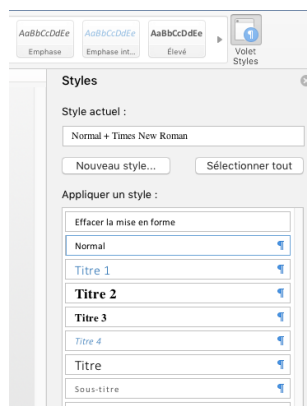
AaBbCcDdEe
Emphase

AaBbCcDdEe
Emphase int...

AaBbCcDdEe
Élevé

Volet Styles

Styles

Style actuel :

Normal + Times New Roman

Nouveau style...

Sélectionner tout

Appliquer un style :

Effacer la mise en forme

Normal ¶

Titre 1 ¶

Titre 2 ¶

Titre 3 ¶

Titre 4 ¶

Titre ¶

Sous-titre ¶